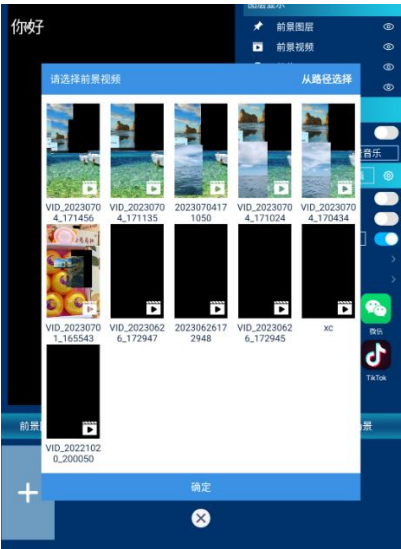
你好

前景图层
前景视频

请选择前景视频
从路径选择

VID_20230704_171456
VID_20230704_171135
20230704171050
VID_20230704_171024
VID_20230704_170434
VID_20230701_165543
VID_20230626_172947
20230626172948
VID_20230626_172945
xc
VID_20221020_200050

音乐
微信
TikTok
前景
景

确定